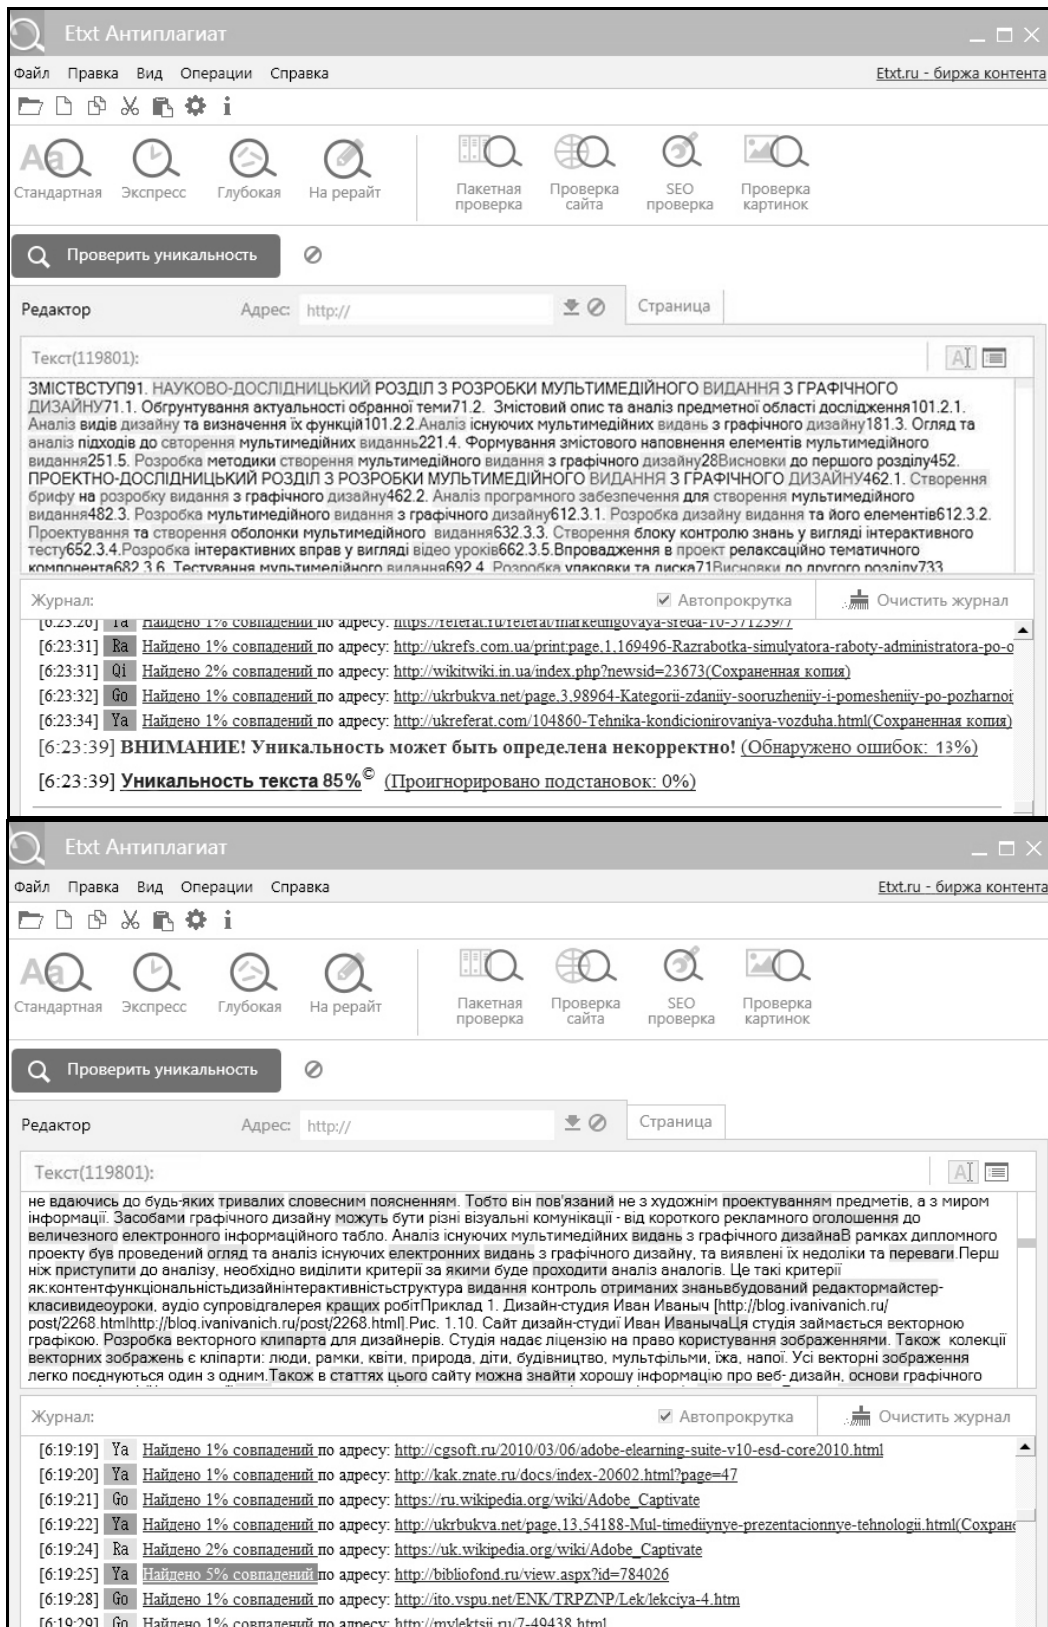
Etxt Антиплагиат

Файл Правка Вид Операции Справка

Etxt.ru - биржа контента

Стандартная Экспресс Глубокая На рерайт

Пакетная проверка Проверка сайта SEO проверка Проверка картинок

Проверить уникальность

Редактор Адрес: http://

Страница

Текст(119801):

ЗМІСТВСТУП91. НАУКОВО-ДОСЛІДНИЦЬКИЙ РОЗДІЛ З РОЗРОБКИ МУЛЬТИМЕДІЙНОГО ВИДАННЯ З ГРАФІЧНОГО ДИЗАЙНУ71.1. Обґрунтування актуальності обраної теми71.2. Змістовий опис та аналіз предметної області дослідження101.2.1. Аналіз видів дизайну та визначення їх функцій101.2.2.Аналіз існуючих мультимедійних видань з графічного дизайну181.3. Огляд та аналіз підходів до створення мультимедійних видань221.4. Формування змістового наповнення елементів мультимедійного видання251.5. Розробка методики створення мультимедійного видання з графічного дизайну28Висновки до першого розділу452. ПРОЕКТНО-ДОСЛІДНИЦЬКИЙ РОЗДІЛ З РОЗРОБКИ МУЛЬТИМЕДІЙНОГО ВИДАННЯ З ГРАФІЧНОГО ДИЗАЙНУ462.1. Створення брифу на розробку видання з графічного дизайну462.2. Аналіз програмного забезпечення для створення мультимедійного видання482.3. Розробка мультимедійного видання з графічного дизайну612.3.1. Розробка дизайну видання та його елементів612.3.2. Проектування та створення оболонки мультимедійного видання632.3.3. Створення блоку контролю знань у вигляді інтерактивного тесту652.3.4.Розробка інтерактивних вправ у вигляді відео уроків662.3.5.Впровадження в проект релаксаційно тематичного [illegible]

Журнал: Автопрокрутка Очистить журнал

[6:23:26] Ya Найдено 1% совпадений по адресу: https://referat.ru/referat/marketingovaya-sreda-10-371239/7
[6:23:31] Ra Найдено 1% совпадений по адресу: http://ukrefs.com.ua/print.page.1.169496-Razrabotka-simulyatora-raboty-administratora-po-o
[6:23:31] Qi Найдено 2% совпадений по адресу: http://wikitwiki.in.ua/index.php?newsid=23673(Сохраненная копия)
[6:23:32] Go Найдено 1% совпадений по адресу: http://ukrbukva.net/page.3.98964-Kategorii-zdaniiy-sooruzheniiy-i-pomesheniiy-po-pozharnoi
[6:23:34] Ya Найдено 1% совпадений по адресу: http://ukreferat.com/104860-Tehnika-kondicionirovaniya-vozduha.html(Сохраненная копия)
[6:23:39] ВНИМАНИЕ! Уникальность может быть определена некорректно! (Обнаружено ошибок: 13%)
[6:23:39] Уникальность текста 85%© (Проигнорировано подстановок: 0%)

Etxt Антиплагиат

Файл Правка Вид Операции Справка

Etxt.ru - биржа контента

Стандартная Экспресс Глубокая На рерайт

Пакетная проверка Проверка сайта SEO проверка Проверка картинок

Проверить уникальность

Редактор Адрес: http://

Страница

Текст(119801):

не вдаючись до будь-яких тривалих словесним поясненням. Тобто він пов'язаний не з художнім проектуванням предметів, а з миром інформації. Засобами графічного дизайну можуть бути різні візуальні комунікації - від короткого рекламного оголошення до величезного електронного інформаційного табло. Аналіз існуючих мультимедійних видань з графічного дизайнаВ рамках дипломного проекту був проведений огляд та аналіз існуючих електронних видань з графічного дизайну, та виявлені їх недоліки та переваги.Перш ніж приступити до аналізу, необхідно виділити критерії за якими буде проходити аналіз аналогів. Це такі критерії як:контентфункціональністьдизайнінтерактивністьструктура видання контроль отриманих знаньвбудований редакторімайстер-класивидеоуроки, аудіо супровідгалерея кращих робітПриклад 1. Дизайн-студия Иван Иваныч [http://blog.ivanivanich.ru/post/2268.htmlhttp://blog.ivanivanich.ru/post/2268.html].Рис. 1.10. Сайт дизайн-студії Иван ИванычаЦя студія займається векторною графікою. Розробка векторного клипарта для дизайнерів. Студія надає ліцензію на право користування зображеннями. Також колекції векторних зображень є кліпарти: люди, рамки, квіти, природа, діти, будівництво, мультфільми, їжа, напої. Усі векторні зображення легко поєднуються один з одним.Також в статтях цього сайту можна знайти хорошу інформацію про веб-дизайн, основи графічного

Журнал: Автопрокрутка Очистить журнал

[6:19:19] Ya Найдено 1% совпадений по адресу: http://cgsoft.ru/2010/03/06/adobe-elearning-suite-v10-esd-core2010.html
[6:19:20] Ya Найдено 1% совпадений по адресу: http://kak.znate.ru/docs/index-20602.html?page=47
[6:19:21] Go Найдено 1% совпадений по адресу: https://ru.wikipedia.org/wiki/Adobe_Captivate
[6:19:22] Ya Найдено 1% совпадений по адресу: http://ukrbukva.net/page.13.54188-Mul-timediiynye-prezentacionnye-tehnologii.html(Сохране
[6:19:24] Ra Найдено 2% совпадений по адресу: https://uk.wikipedia.org/wiki/Adobe_Captivate
[6:19:25] Ya Найдено 5% совпадений по адресу: http://bibliofond.ru/view.aspx?id=784026
[6:19:28] Go Найдено 1% совпадений по адресу: http://ito.vspu.net/ENK/TRPZNP/Lek/lekciya-4.htm
[6:19:29] Go Найдено 1% совпадений по адресу: http://mylektsii.ru/7-49438.html